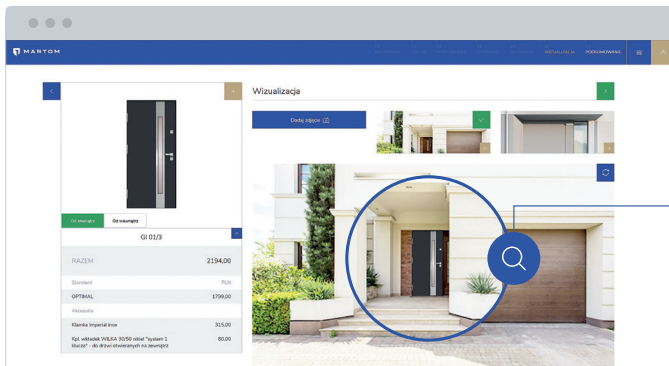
MARTOM

WIZUALIZACJA PODSUMOWANIE

Wizualizacja

Dodaj zdjęcie

Od zewnątrz Od wewnątrz

GI 01/3

| RAZEM | 2194,00 |
|---|---|
| Standard | PLN |
| OPTIMAL | 1799,00 |
| Akcesoria | |
| Klamka Imperial inox | 315,00 |
| Kpl. wkładek WILKA 30/50 nikiel "system 1 klucz" - do drzwi otwieranych na zewnątrz | 80,00 |